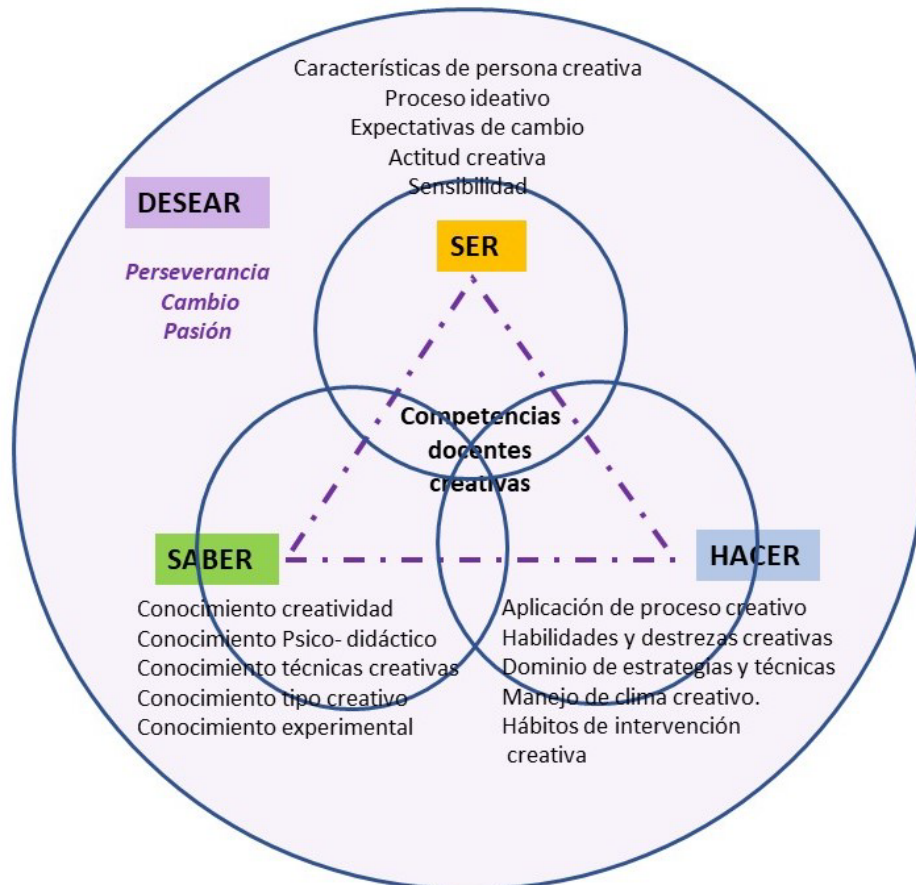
Características de persona creativa
Proceso ideativo
Expectativas de cambio
Actitud creativa
Sensibilidad

DESEAR

Perseverancia
Cambio
Pasión

SER

Competencias docentes creativas

SABER

HACER

Conocimiento creatividad
Conocimiento Psico- didáctico
Conocimiento técnicas creativas
Conocimiento tipo creativo
Conocimiento experimental

Aplicación de proceso creativo
Habilidades y destrezas creativas
Dominio de estrategias y técnicas
Manejo de clima creativo.
Hábitos de intervención creativa